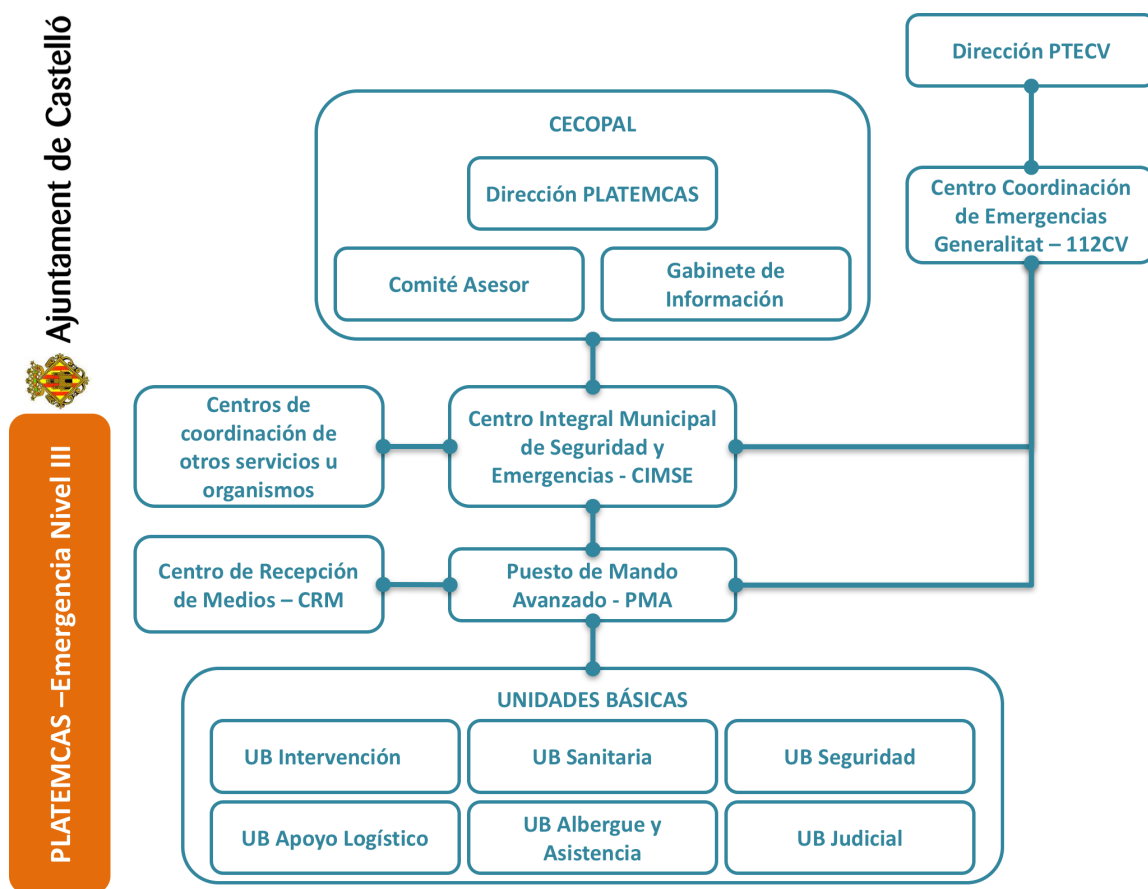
Ajuntament de Castelló

PLATEMCAS –Emergencia Nivel III

Dirección PTECV

CECOPAL

Dirección PLATEMCAS

Comité Asesor

Gabinete de Información

Centro Coordinación de Emergencias Generalitat – 112CV

Centros de coordinación de otros servicios u organismos

Centro Integral Municipal de Seguridad y Emergencias - CIMSE

Centro de Recepción de Medios – CRM

Puesto de Mando Avanzado - PMA

UNIDADES BÁSICAS

UB Intervención

UB Sanitaria

UB Seguridad

UB Apoyo Logístico

UB Albergue y Asistencia

UB Judicial